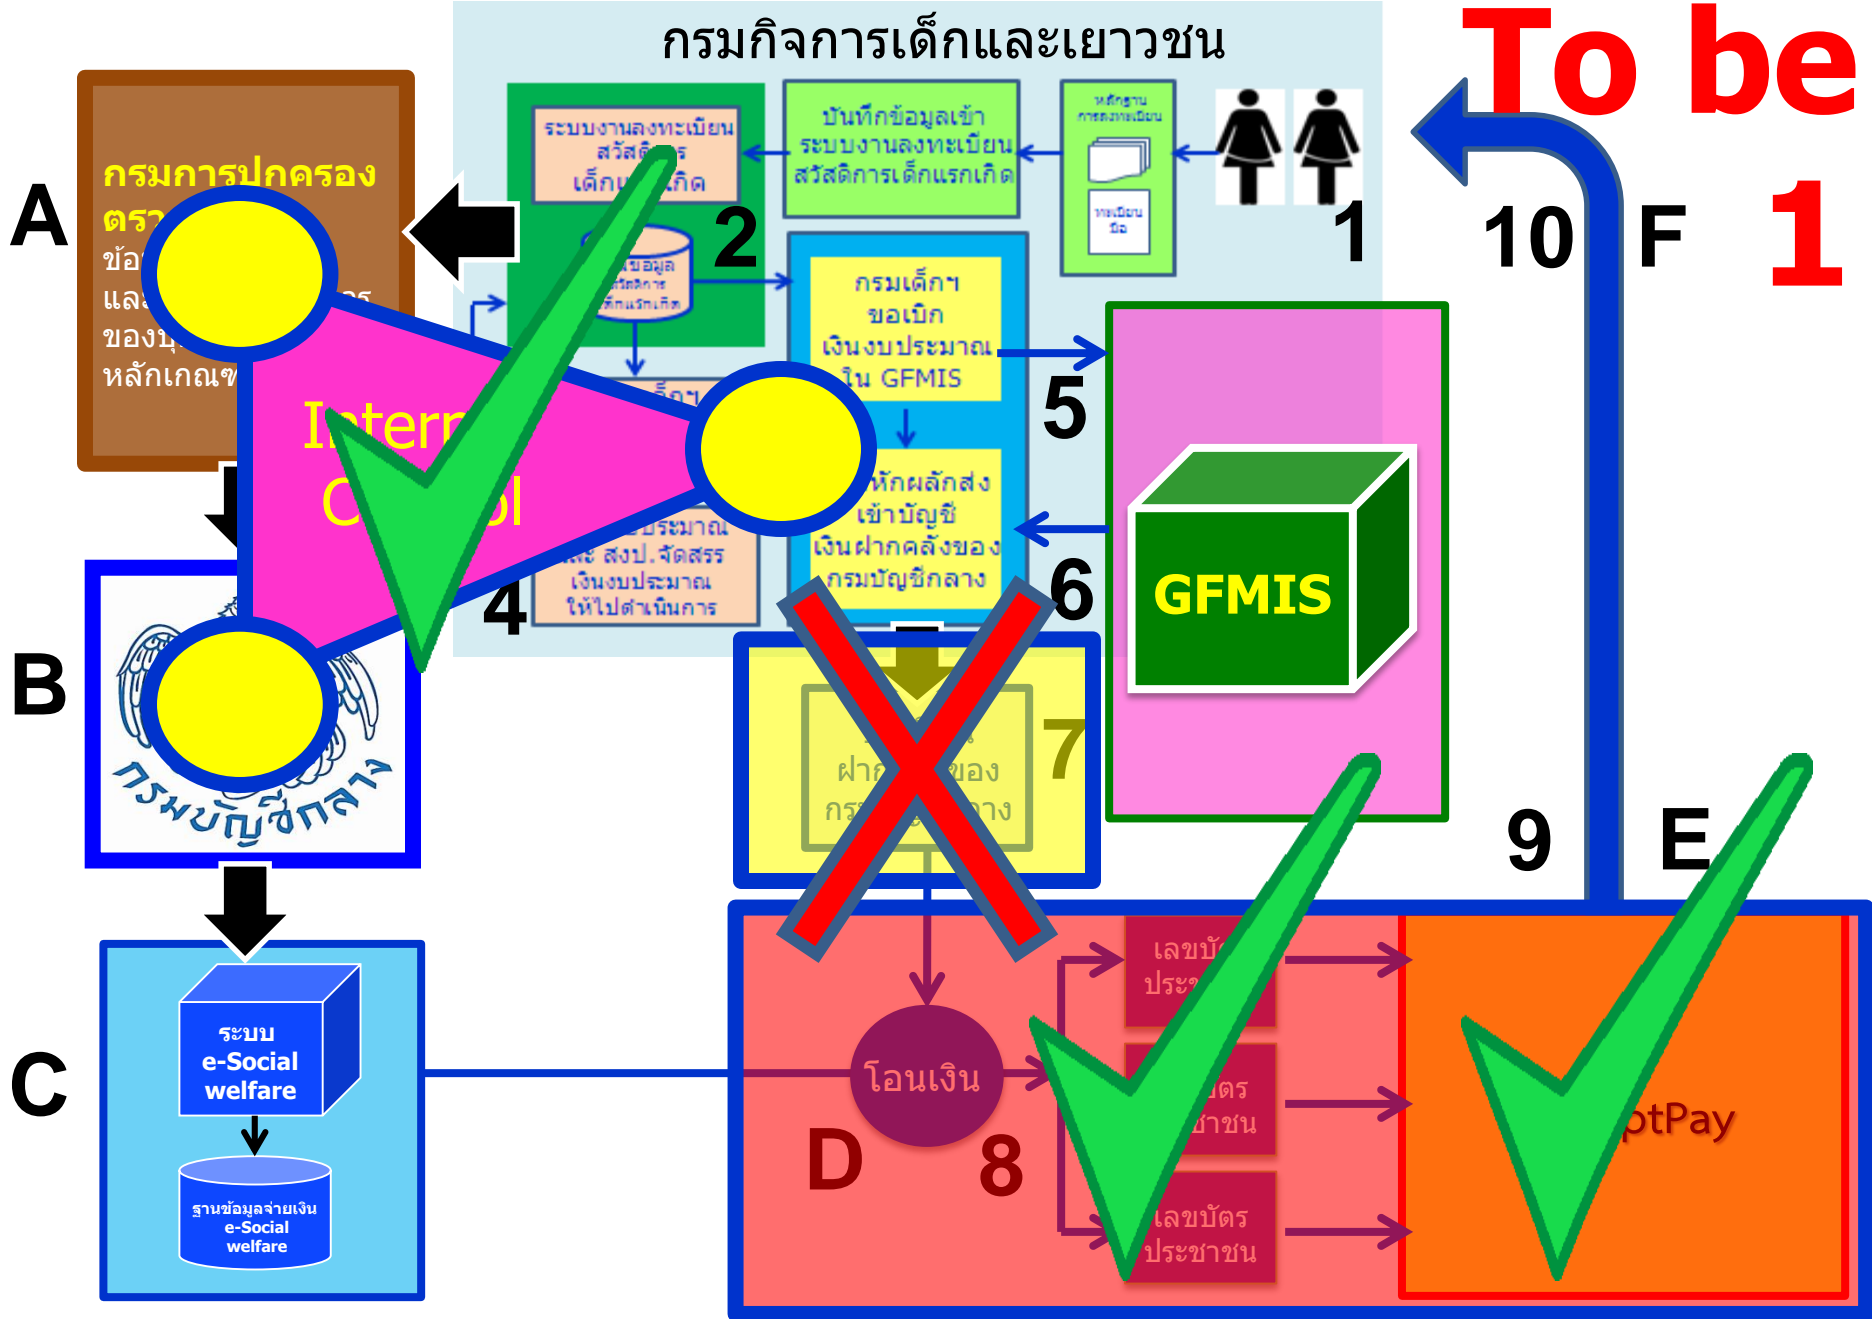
กรมกิจการเด็กและเยาวชน

To be

1

A

กรมการปกครอง ตร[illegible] ข้อ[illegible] และ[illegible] ของบุ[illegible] หลักเกณฑ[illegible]

ระบบงานลงทะเบียน สวัสดิการ เด็กแรกเกิด

2

ข้อมูล สวัสดิการ เด็กแรกเกิด

บันทึกข้อมูลเข้า ระบบงานลงทะเบียน สวัสดิการเด็กแรกเกิด

หลักฐาน การลงทะเบียน

ทะเบียน มือ

1

10

F

กรมเด็กฯ ขอเบิก เงินงบประมาณ ใน GFMIS

5

หักผลักส่ง เข้าบัญชี เงินฝากคลังของ กรมบัญชีกลาง

6

Intern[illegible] C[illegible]ol

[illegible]เด็กฯ

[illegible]ประมาณ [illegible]ละ สงป.จัดสรร เงินงบประมาณ ให้ไปดำเนินการ

4

GFMIS

B

กรมบัญชีกลาง

ฝาก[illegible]ของ กร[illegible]าง

7

9

E

C

ระบบ e-Social welfare

ฐานข้อมูลจ่ายเงิน e-Social welfare

โอนเงิน

D

8

เลขบั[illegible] ประ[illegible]

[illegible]ตร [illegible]ชาชน

เลขบัตร ประชาชน

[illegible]ptPay